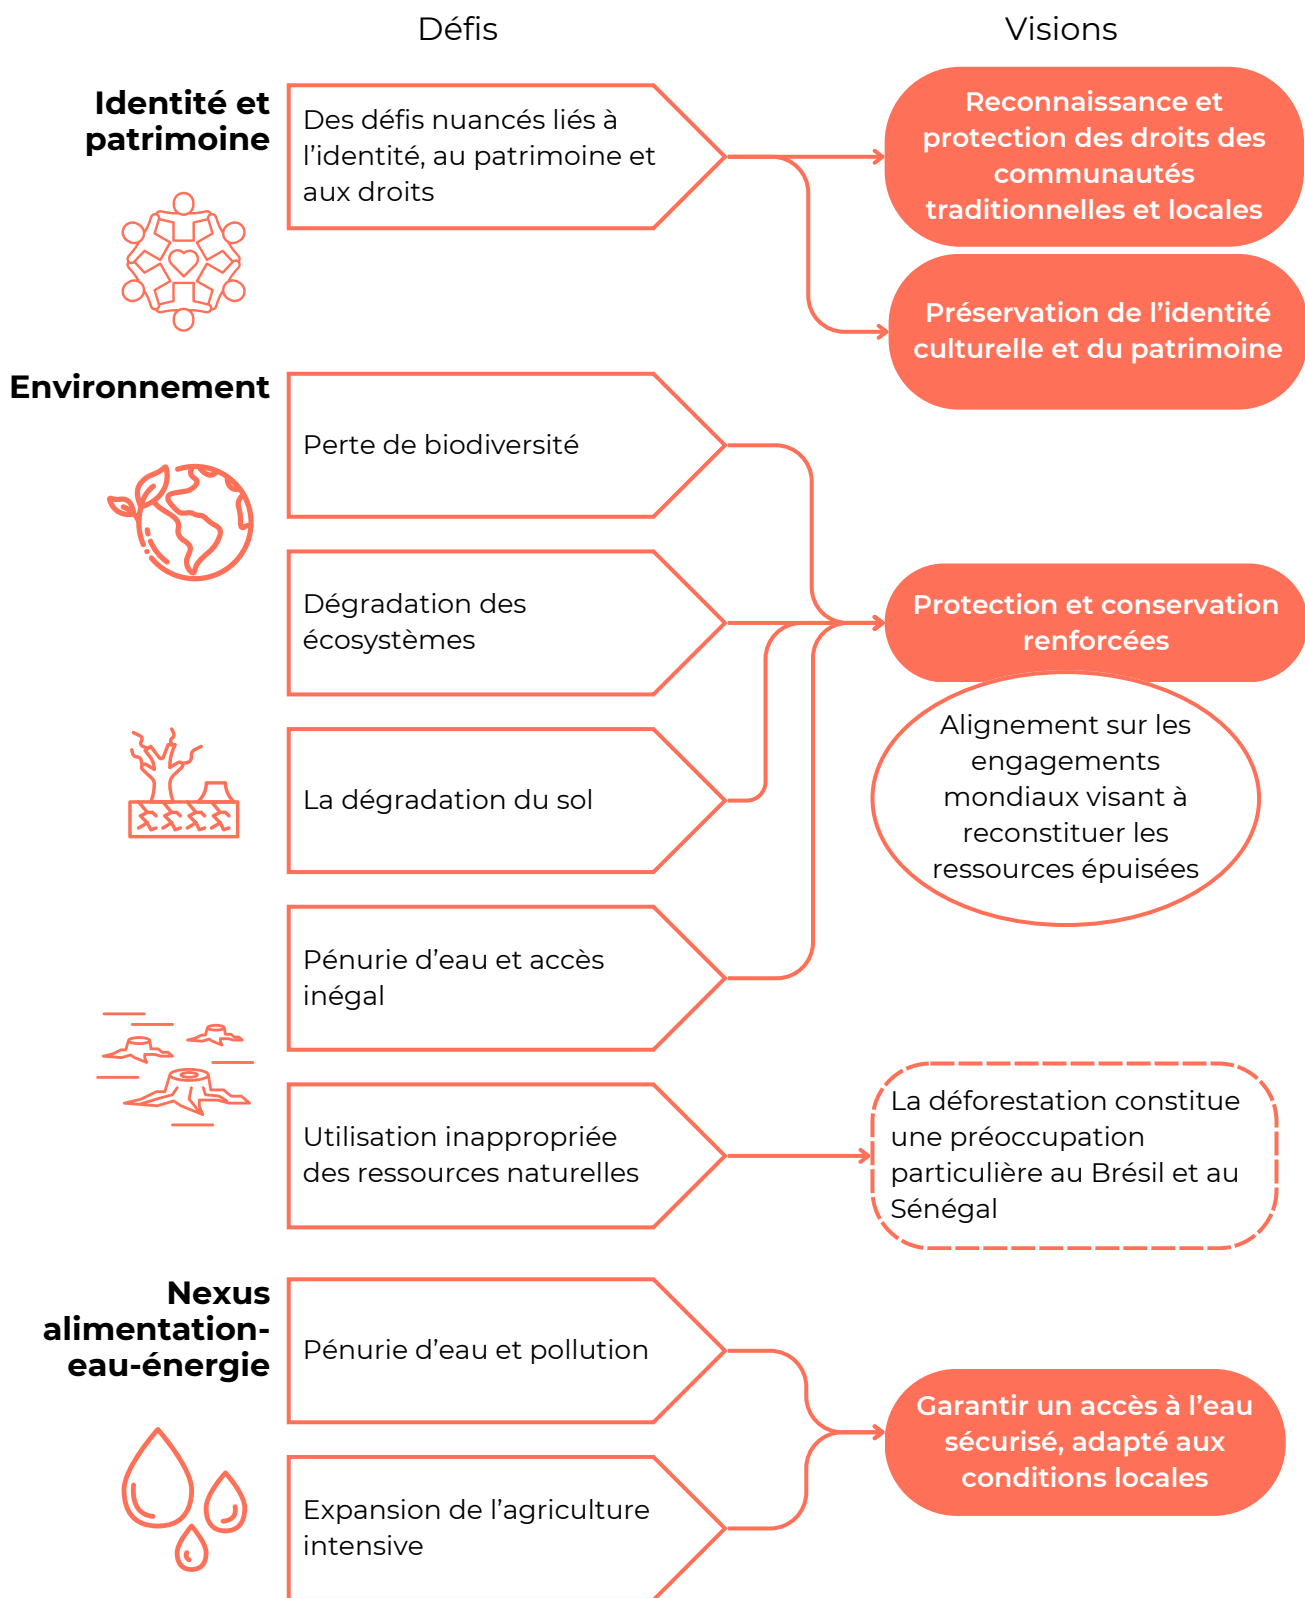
Défis

Visions

Identité et patrimoine

Des défis nuancés liés à l'identité, au patrimoine et aux droits

Reconnaissance et protection des droits des communautés traditionnelles et locales

Préservation de l'identité culturelle et du patrimoine

Environnement

Perte de biodiversité

Dégradation des écosystèmes

La dégradation du sol

Pénurie d'eau et accès inégal

Protection et conservation renforcées

Alignement sur les engagements mondiaux visant à reconstituer les ressources épuisées

Utilisation inappropriée des ressources naturelles

La déforestation constitue une préoccupation particulière au Brésil et au Sénégal

Nexus alimentation-eau-énergie

Pénurie d'eau et pollution

Expansion de l'agriculture intensive

Garantir un accès à l'eau sécurisé, adapté aux conditions locales